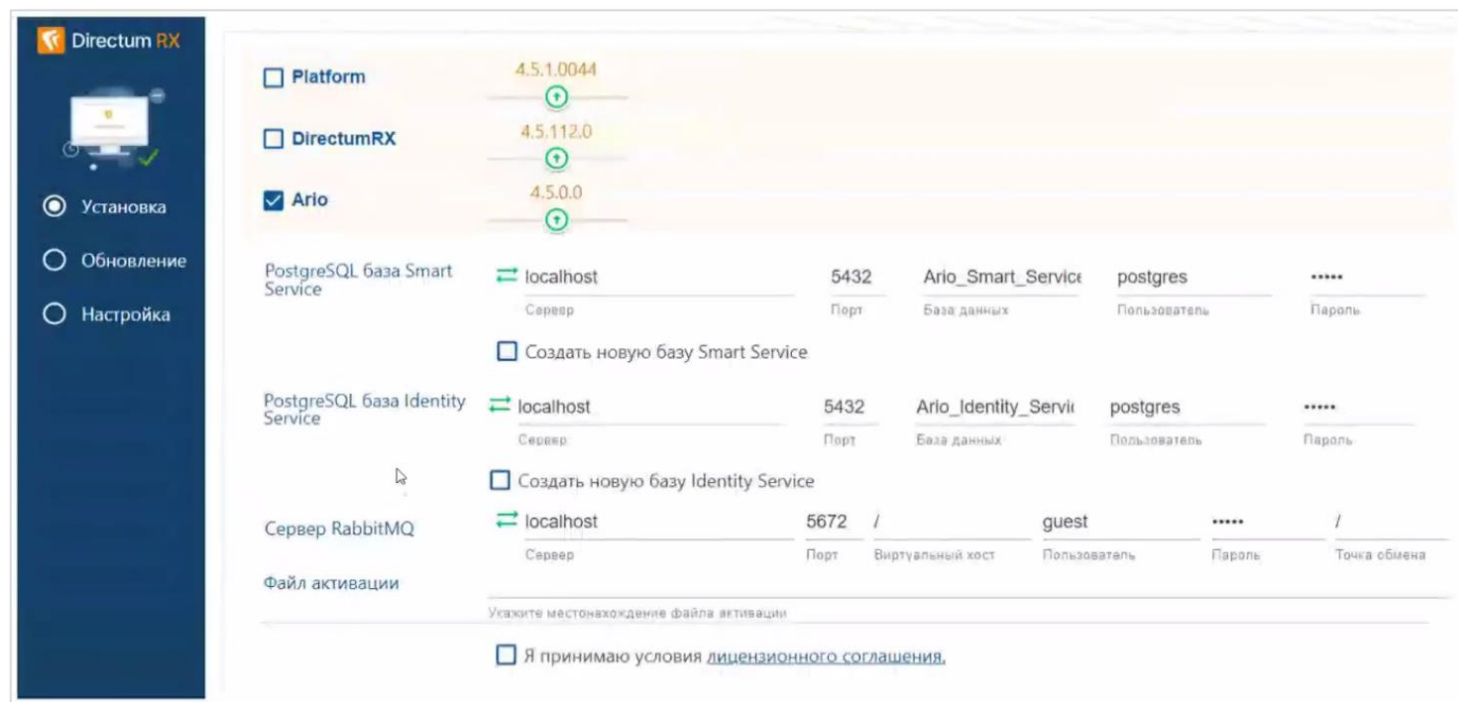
Directum RX

Установка

Обновление

Настройка

Platform 4.5.1.0044

DirectumRX 4.5.112.0

Ario 4.5.0.0

PostgreSQL база Smart Service

localhost
Сервер

5432
Порт

Ario_Smart_Service
База данных

postgres
Пользователь

•••••
Пароль

Создать новую базу Smart Service

PostgreSQL база Identity Service

localhost
Сервер

5432
Порт

Ario_Identity_Servi
База данных

postgres
Пользователь

•••••
Пароль

Создать новую базу Identity Service

Сервер RabbitMQ

localhost
Сервер

5672
Порт

/
Виртуальный хост

guest
Пользователь

•••••
Пароль

/
Точка обмена

Файл активации

Укажите местонахождение файла активации

Я принимаю условия лицензионного соглашения.